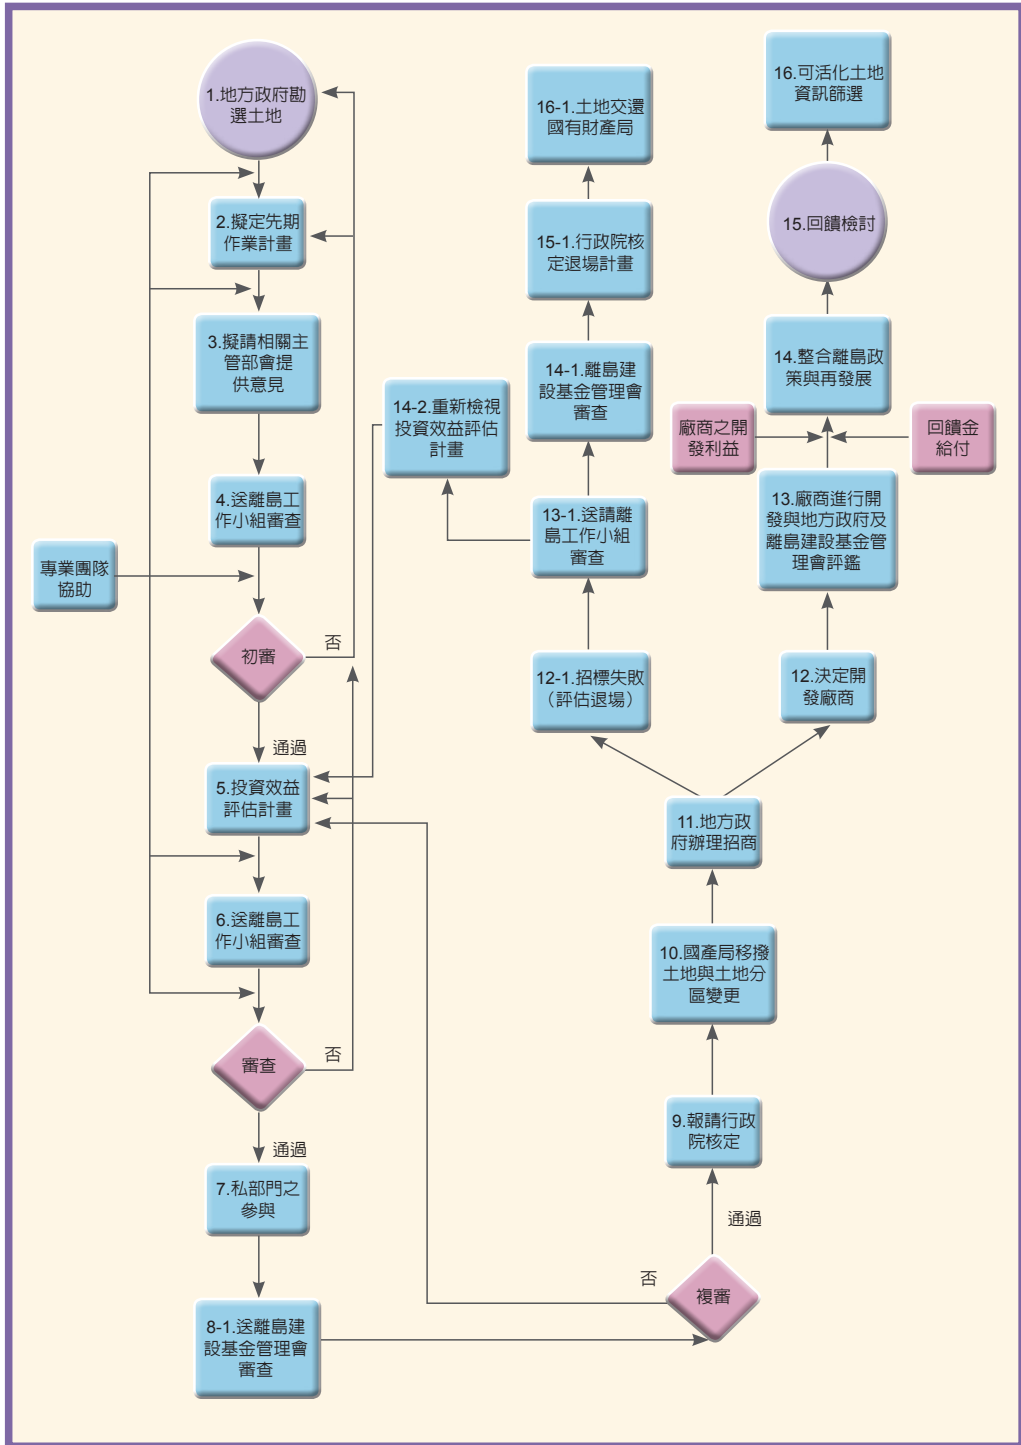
1.地方政府勘選土地

2.擬定先期作業計畫

3.擬請相關主管部會提供意見

4.送離島工作小組審查

專業團隊協助

初審

否

通過

5.投資效益評估計畫

6.送離島工作小組審查

審查

否

通過

7.私部門之參與

8-1.送離島建設基金管理會審查

複審

否

通過

9.報請行政院核定

10.國產局移撥土地與土地分區變更

11.地方政府辦理招商

12-1.招標失敗（評估退場）

12.決定開發廠商

13-1.送請離島工作小組審查

14-2.重新檢視投資效益評估計畫

14-1.離島建設基金管理會審查

15-1.行政院核定退場計畫

16-1.土地交還國有財產局

13.廠商進行開發與地方政府及離島建設基金管理會評鑑

廠商之開發利益

回饋金給付

14.整合離島政策與再發展

15.回饋檢討

16.可活化土地資訊篩選